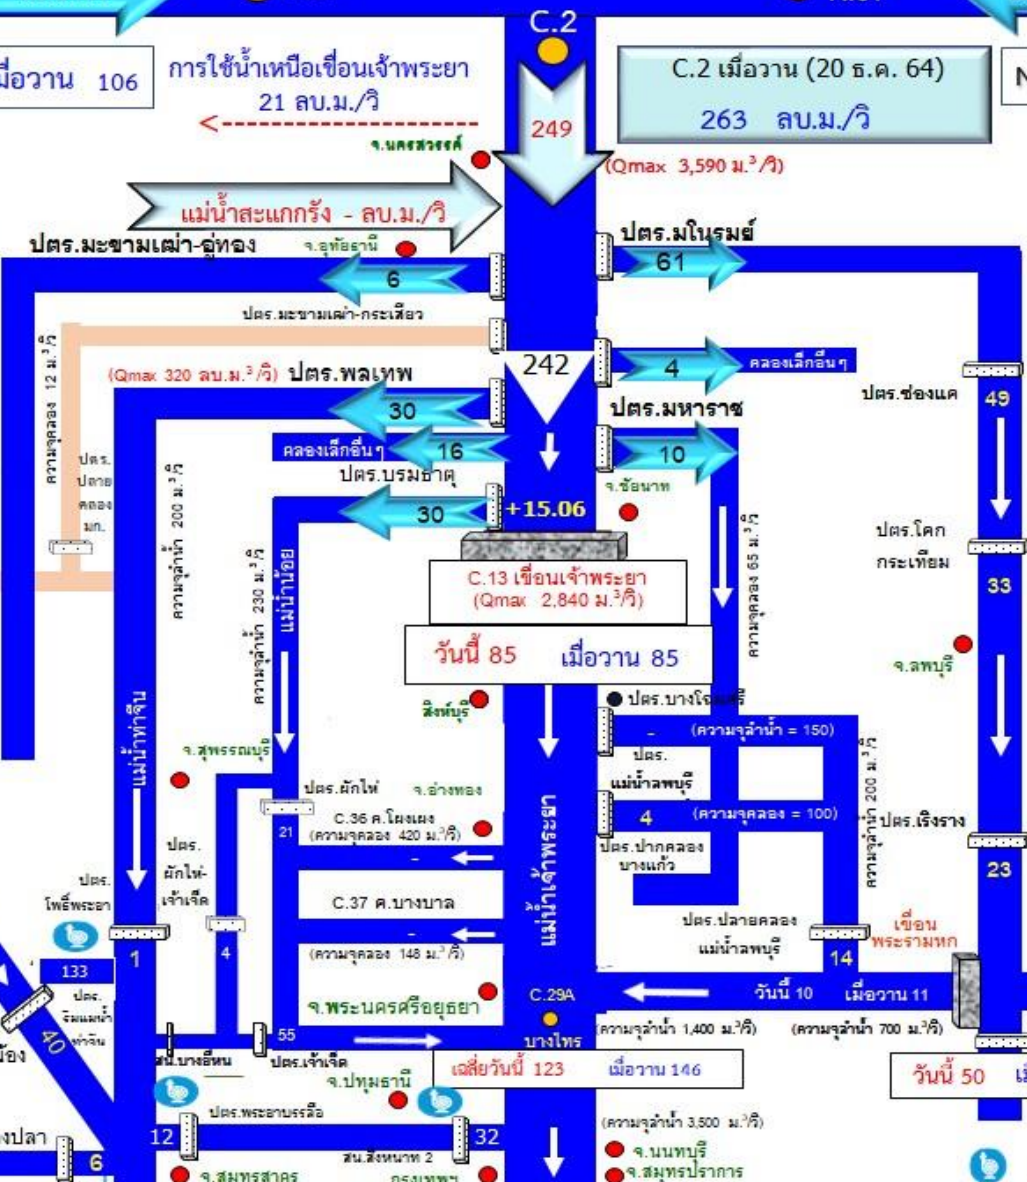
C.2

มื่อวาน 106

การใช้น้ำเหนือเขื่อนเจ้าพระยา 21 ลบ.ม./วิ

249

C.2 เมื่อวาน (20 ธ.ค. 64)
263 ลบ.ม./วิ

N

จ.นครสวรรค์

(Qmax 3,590 ม.$^3$/วิ)

แม่น้ำสะแกกรัง - ลบ.ม./วิ

ปตร.มะขามเฒ่า-อู่ทอง

จ.อุทัยธานี

6

ปตร.มโนรมย์

61

ปตร.มะขามเฒ่า-กระเสียว

ความจุคลอง 12 ม.$^3$/วิ

(Qmax 320 ลบ.ม.$^3$/วิ) ปตร.พลเทพ

242

4

คลองเล็กอื่นๆ

ปตร.ช่องแค

49

30

ปตร.มหาราช

คลองเล็กอื่นๆ

16

10

ปตร. ปลาย คลอง มก.

ปตร.บรมธาตุ

จ.ชัยนาท

ความจุลำน้ำ 200 ม.$^3$/วิ

30

+15.06

ความจุลำน้ำ 230 ม.$^3$/วิ

แม่น้ำน้อย

C.13 เขื่อนเจ้าพระยา (Qmax 2,840 ม.$^3$/วิ)

ความจุคลอง 65 ม.$^3$/วิ

ปตร.โคก กระเทียม

33

จ.ลพบุรี

วันนี้ 85 เมื่อวาน 85

สิงห์บุรี

ปตร.บางโฉมศรี

แม่น้ำท่าจีน

จ.สุพรรณบุรี

(ความจุลำน้ำ = 150)

ปตร. แม่น้ำลพบุรี

ความจุลำน้ำ 200 ม.$^3$/วิ

ปตร.ผักไห่

จ.อ่างทอง

4

(ความจุคลอง = 100)

ปตร.เริงราง

C.36 ค.โผงเผง (ความจุคลอง 420 ม.$^3$/วิ)

21

ปตร.ปากคลอง บางแก้ว

ปตร. ผักไห่- เจ้าเจ็ด

แม่น้ำเจ้าพระยา

23

ปตร. โพธิ์พระยา

C.37 ค.บางบาล

ปตร.ปลายคลอง แม่น้ำลพบุรี

เขื่อน พระรามหก

1

4

(ความจุคลอง 148 ม.$^3$/วิ)

14

133

จ.พระนครศรีอยุธยา

C.29A

วันนี้ 10 เมื่อวาน 11

ปตร. จืมแม่น้ำ ท่าจีน

40

บางไทร

(ความจุลำน้ำ 1,400 ม.$^3$/วิ)

(ความจุลำน้ำ 700 ม.$^3$/วิ)

ของ

สน.บางยี่หน

55

ปตร.เจ้าเจ็ด

เฉลี่ยวันนี้ 123

เมื่อวาน 146

วันนี้ 50 เ

จ.ปทุมธานี

ปตร.พระอาบรรลือ

(ความจุลำน้ำ 3,500 ม.$^3$/วิ)

งปลา

12

32

6

สน.สิงหนาท 2

จ.นนทบุรี

จ.สมุทรสาคร

กรุงเทพฯ

จ.สมุทรปราการ